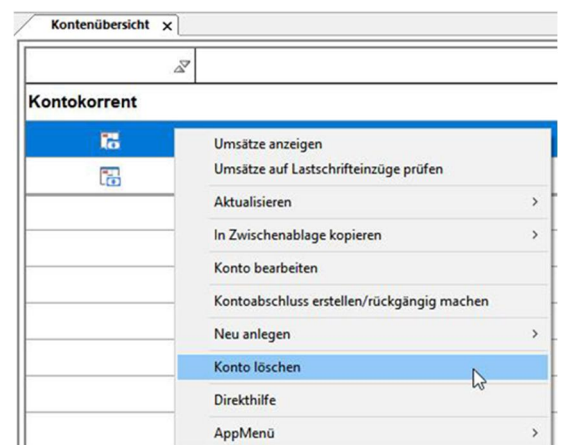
Kontenübersicht ×

Kontokorrent

Umsätze anzeigen
Umsätze auf Lastschrifteinzüge prüfen
Aktualisieren >
In Zwischenablage kopieren >
Konto bearbeiten
Kontoabschluss erstellen/rückgängig machen
Neu anlegen >
Konto löschen
Direkthilfe
AppMenü >